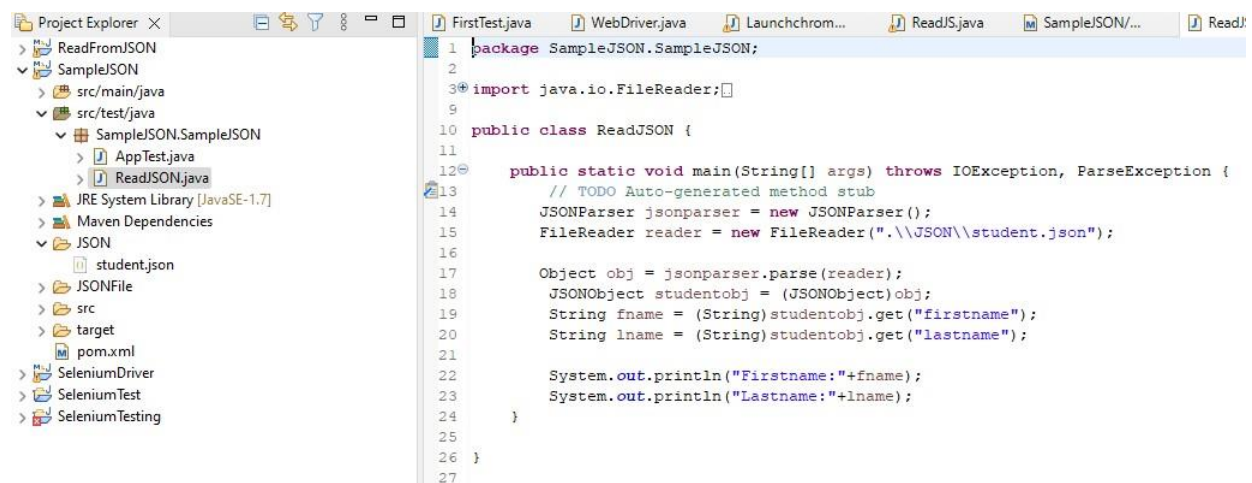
Project Explorer ×

ReadFromJSON
SampleJSON
src/main/java
src/test/java
SampleJSON.SampleJSON
AppTest.java
ReadJSON.java
JRE System Library [JavaSE-1.7]
Maven Dependencies
JSON
student.json
JSONFile
src
target
pom.xml
SeleniumDriver
SeleniumTest
SeleniumTesting

FirstTest.java | WebDriver.java | Launchchrom... | ReadJS.java | SampleJSON/... | ReadJ

1 package SampleJSON.SampleJSON;
2
3 import java.io.FileReader;
9
10 public class ReadJSON {
11
12 public static void main(String[] args) throws IOException, ParseException {
13 // TODO Auto-generated method stub
14 JSONParser jsonparser = new JSONParser();
15 FileReader reader = new FileReader(".\\JSON\\student.json");
16
17 Object obj = jsonparser.parse(reader);
18 JSONObject studentobj = (JSONObject)obj;
19 String fname = (String)studentobj.get("firstname");
20 String lname = (String)studentobj.get("lastname");
21
22 System.out.println("Firstname:"+fname);
23 System.out.println("Lastname:"+lname);
24 }
25
26 }
27